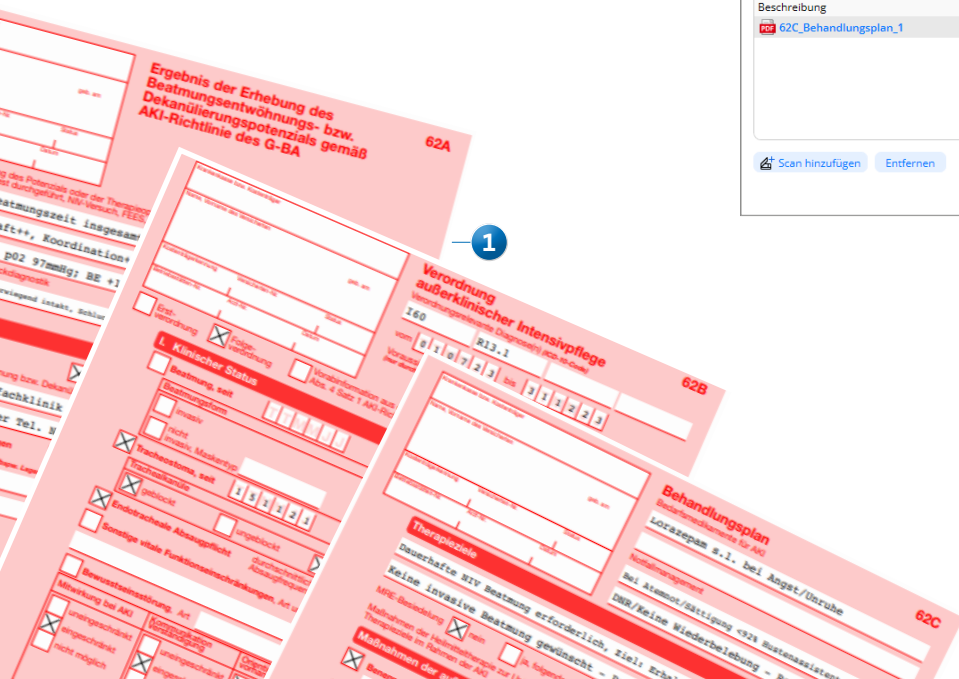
Beschreibung
62C_Behandlungsplan_1
Scan hinzufügen
Entfernen

1

Ergebnis der Erhebung des Beatmungsentwöhnungs- bzw. Dekanülierungspotenzials gemäß AKI-Richtlinie des G-BA
62A

atmungszeit insgesam
aft++, Koordination+
p02 97mmHg; BE +1
achklinik
er Tel. N

Erst-verordnung
Folge-verordnung
I. Klinischer Status
Beatmung, seit
Beatmungsform
invasiv
nicht invasiv, Maskentyp
Tracheostoma, seit
Trachealkanüle
geblockt
ungeblockt
Endotracheale Absaugpflicht
Sonstige vitale Funktionseinschränkungen
Bewusstseinsstörung, Art
Mitwirkung bei AKI
uneingeschränkt
eingeschränkt
nicht möglich
Kommunikation
uneingeschränkt
eingeschränkt
1 5 1 2 2 1

Verordnung außerklinischer Intensivpflege
Verordnungsrelevante Diagnose(n) (ICD-10-Code)
I60
R13.1
vom 0 1 0 7 2 3 bis 3 1 1 2 2 3
62B

Behandlungsplan
Bedarfsmedikamente für AKI
Lorazepam s.l. bei Angst/Unruhe
Notfallmanagement
Bei Atemnot/Sättigung <92% Hustenassistent
DNR/Keine Wiederbelebung
62C
Therapieziele
Dauerhafte NIV Beatmung erforderlich, Ziel: Erhal
Keine invasive Beatmung gewünscht - Ziel
MRE-Besiedelung
nein
ja, folgende
Maßnahmen der